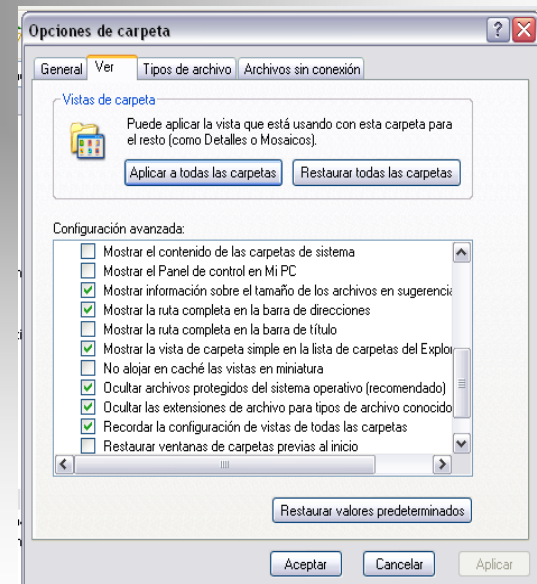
Opciones de carpeta

General | Ver | Tipos de archivo | Archivos sin conexión

Vistas de carpeta

Puede aplicar la vista que está usando con esta carpeta para el resto (como Detalles o Mosaicos).

Aplicar a todas las carpetas | Restaurar todas las carpetas

Configuración avanzada:

Mostrar el contenido de las carpetas de sistema
Mostrar el Panel de control en Mi PC
Mostrar información sobre el tamaño de los archivos en sugerencia
Mostrar la ruta completa en la barra de direcciones
Mostrar la ruta completa en la barra de título
Mostrar la vista de carpeta simple en la lista de carpetas del Explor
No alojar en caché las vistas en miniatura
Ocultar archivos protegidos del sistema operativo (recomendado)
Ocultar las extensiones de archivo para tipos de archivo conocido
Recordar la configuración de vistas de todas las carpetas
Restaurar ventanas de carpetas previas al inicio

Restaurar valores predeterminados

Aceptar | Cancelar | Aplicar